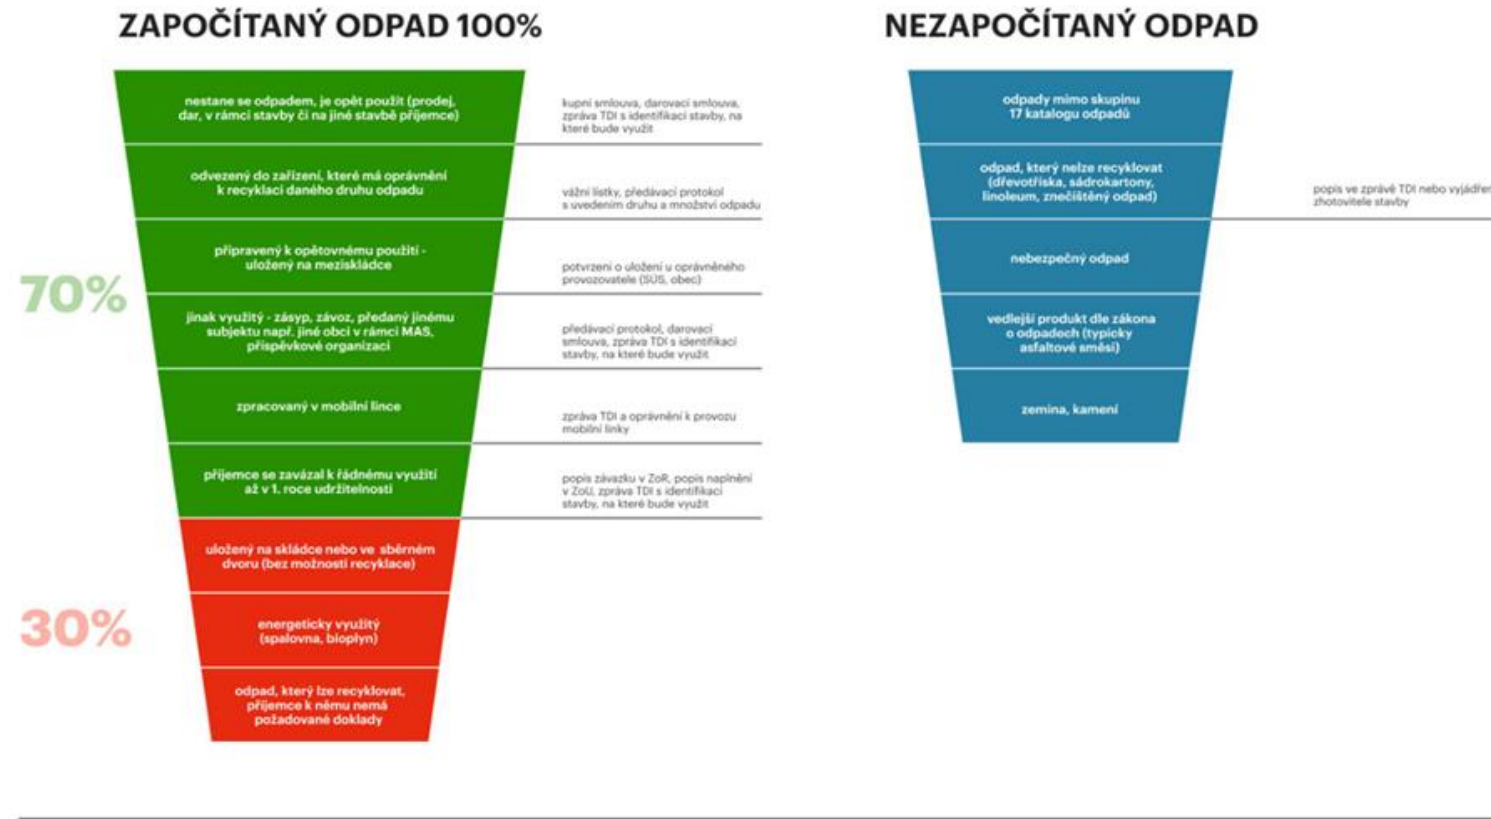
ZAPOČÍTANÝ ODPAD 100%

70%

nestane se odpadem, je opět použit (prodej, dar, v rámci stavby či na jiné stavbě příjemce)

kupní smlouva, darovací smlouva, zpráva TDI s identifikací stavby, na které bude využit

odvezený do zařízení, které má oprávnění k recyklaci daného druhu odpadu

vážní lístky, předávací protokol s uvedením druhu a množství odpadu

připravený k opětovnému použití - uložený na mezideponii

potvrzení o uložení u oprávněného provozovatele (SÚS, obec)

jinak využitý - zásyp, závoz, předaný jinému subjektu např. jiné obci v rámci MAS, příspěvkové organizaci

předávací protokol, darovací smlouva, zpráva TDI s identifikací stavby, na které bude využit

zpracovaný v mobilní lince

zpráva TDI a oprávnění k provozu mobilní linky

příjemce se zavázal k řádnému využití až v 1. roce udržitelnosti

popis závazku v ZoR, popis naplnění v ZoU, zpráva TDI s identifikací stavby, na které bude využit

30%

uložený na skládce nebo ve sběrném dvoru (bez možnosti recyklace)

energeticky využitý (spalovna, bioplyn)

odpad, který lze recyklovat, příjemce k němu nemá požadované doklady

NEZAPOČÍTANÝ ODPAD

odpady mimo skupinu 17 katalogu odpadů

odpad, který nelze recyklovat (dřevotříska, sádrokartony, linoleum, znečištěný odpad)

popis ve zprávě TDI nebo vyjádřen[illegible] zhotovitele stavby

nebezpečný odpad

vedlejší produkt dle zákona o odpadech (typicky asfaltové směsi)

zemina, kamení